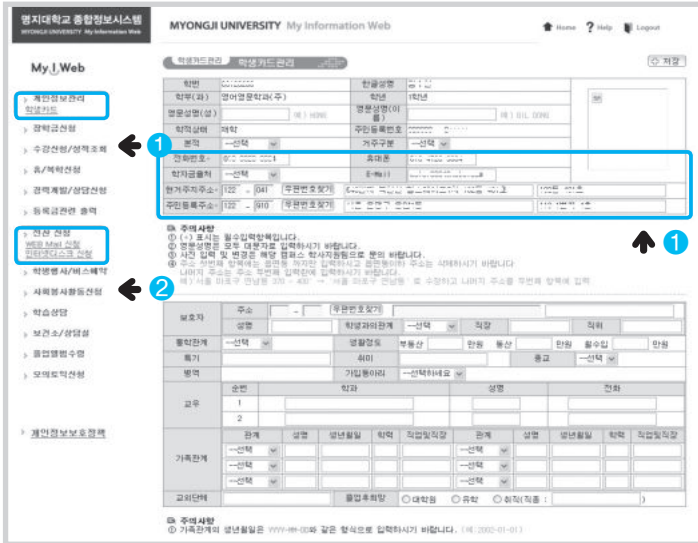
명지대학교 종합정보시스템
MYONGJI UNIVERSITY My Information Web

MYONGJI UNIVERSITY My Information Web

Home ? Help Logout

My Web

개인정보관리
학생카드

장학금신청

수강신청/성적조회

휴/복학신청

경력개발/상담신청

등록금관련 출력

전산 신청
WEB Mail 신청
인터넷접속 신청

학생행사/비스예약

사회봉사활동신청

학습상담

보건소/상담실

졸업앨범수령

모의토익신청

개인정보보호정책

학생카드관리 학생카드관리

저장

| 학번 | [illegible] | 한글성명 | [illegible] |
|---|---|---|---|
| 학부(과) | 영어영문학과(주) | 학년 | 1학년 |
| 영문성명(성) | | 영문성명(이름) | |
| 학적상태 | 재학 | 주민등록번호 | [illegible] |
| 본적 | --선택-- | 거주구분 | --선택-- |
| 전화번호 | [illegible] | 휴대폰 | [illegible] |
| 학자금출처 | --선택-- | E-mail | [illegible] |
| 현거주지주소 | 122 - 041 우편번호찾기 | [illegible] | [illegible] |
| 주민등록주소 | 122 - 910 우편번호찾기 | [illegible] | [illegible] |

1

주의사항
① (·) 표시는 필수입력항목입니다.
② 영문성명은 모두 대문자로 입력하시기 바랍니다.
③ 사진 입력 및 변경은 해당 캠퍼스 학사지원팀으로 문의 바랍니다.
④ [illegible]
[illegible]

2

| 보호자 | 주소 | - 우편번호찾기 | | | | |
|---|---|---|---|---|---|---|
| | 성명 | | 학생과의관계 --선택-- | 직장 | | 직위 |
| 통학관계 | --선택-- | 생활정도 | 부동산 만원 동산 만원 월수입 만원 | | | |
| 특기 | | 취미 | | 종교 | --선택-- | |
| 병역 | | 가입동아리 | --선택하세요-- | | | |

| 교우 | 순번 | 학과 | 성명 | 전화 |
|---|---|---|---|---|
| | 1 | | | |
| | 2 | | | |

| 가족관계 | 관계 | 성명 | 생년월일 | 학력 | 직업및직장 | 관계 | 성명 | 생년월일 | 학력 | 직업및직장 |
|---|---|---|---|---|---|---|---|---|---|---|
| | --선택 | | | | | --선택 | | | | |
| | --선택 | | | | | --선택 | | | | |
| | --선택 | | | | | --선택 | | | | |

| 교외단체 | | 졸업후희망 | ○대학원 ○유학 ○취직(직종 : ) |
|---|---|---|---|

주의사항
① 가족관계의 생년월일은 YYYY-MM-DD와 같은 형식으로 입력하시기 바랍니다. (예: 2002-01-01)